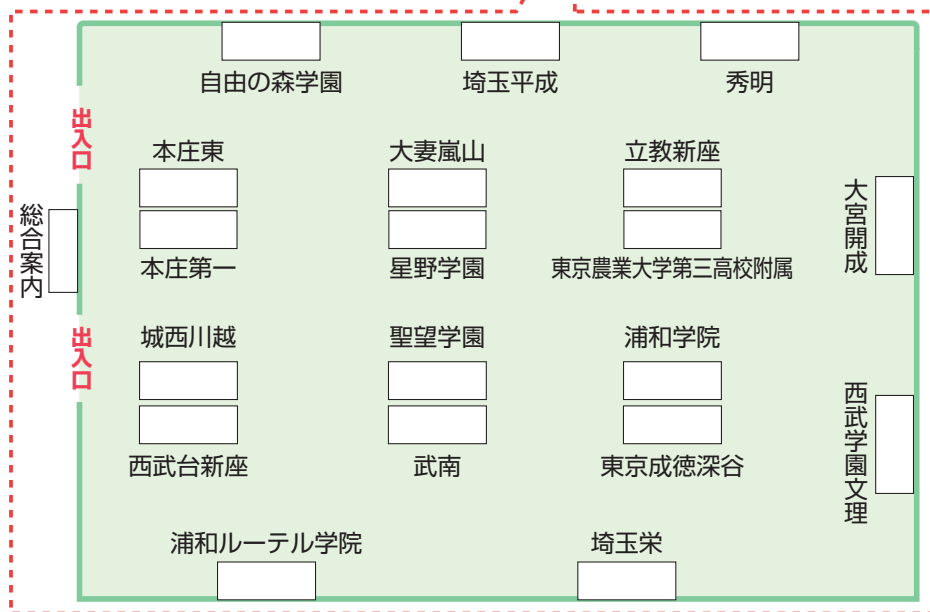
自由の森学園
埼玉平成
秀明

出入口
総合案内

本庄東
本庄第一
大妻嵐山
星野学園
立教新座
東京農業大学第三高校附属
大宮開成

出入口

城西川越
西武台新座
聖望学園
武南
浦和学院
東京成徳深谷
西武学園文理

浦和ルーテル学院
埼玉栄